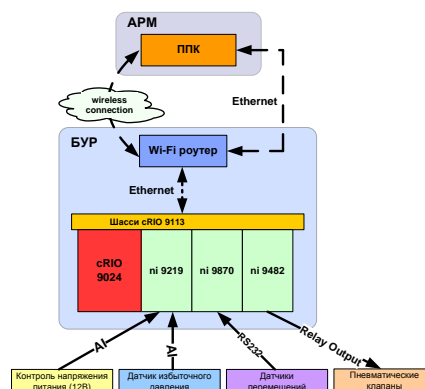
АРМ

ППК

wireless connection

Ethernet

БУР

Wi-Fi роутер

Ethernet

Шасси cRIO 9113

cRIO 9024

ni 9219

ni 9870

ni 9482

AI

AI

RS232

Relay Output

Контроль напряжения питания (12В)

Датчик избыточного давления

Датчики перемещений

Пневматические клапаны